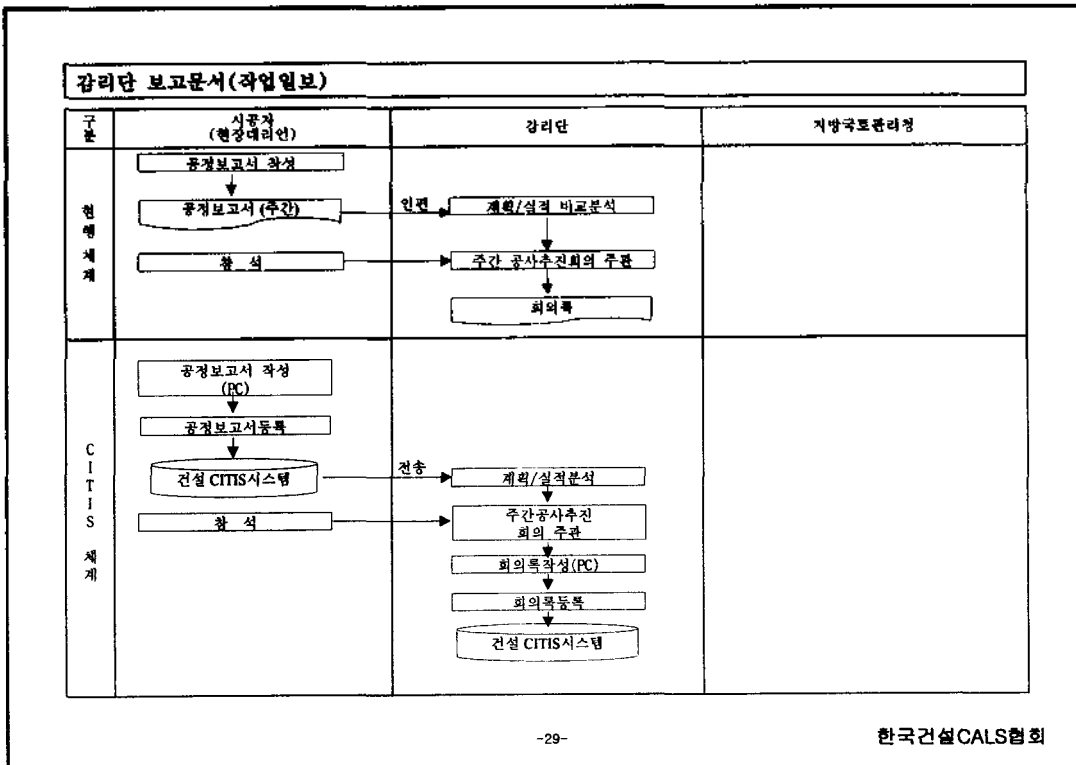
감리단 보고문서(작업일보)

| 구분 | 시공자 (현장대리인) | 감리단 | 지방국토관리청 |
|---|---|---|---|
| 현행체계 | 공정보고서 작성<br>공정보고서 (주간)<br>참 석 | 인편<br>계획/실적 비교분석<br>주간 공사추진회의 주관<br>회의록 | |
| CITIS 체계 | 공정보고서 작성 (PC)<br>공정보고서등록<br>건설 CITIS시스템<br>참 석 | 전송<br>계획/실적분석<br>주간공사추진 회의 주관<br>회의록작성(PC)<br>회의록등록<br>건설 CITIS시스템 | |

-29-

한국건설CALS협회